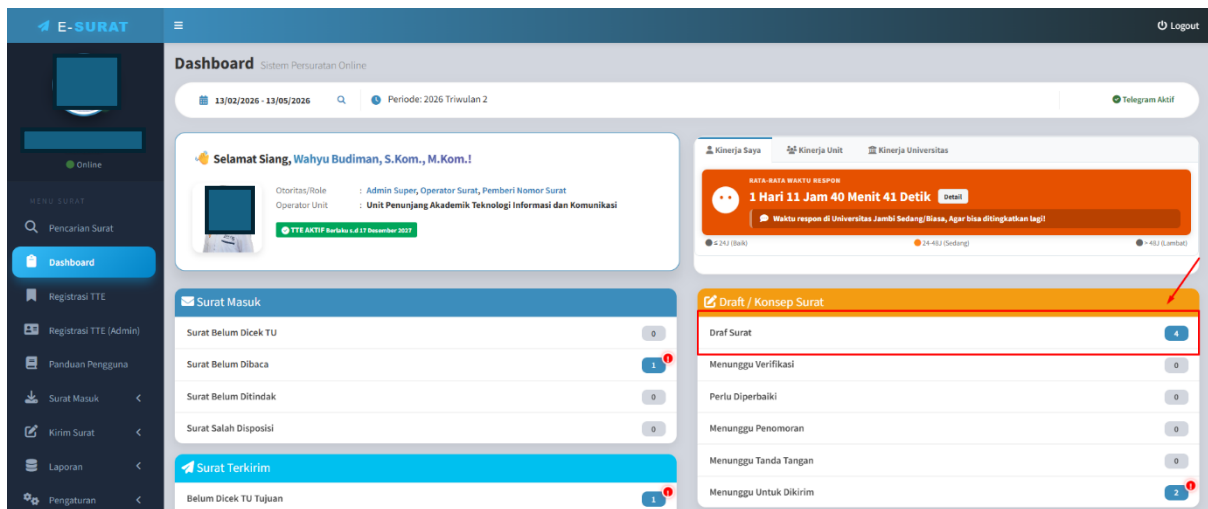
E-SURAT

Logout

Online

MENU SURAT

Pencarian Surat

Dashboard

Registrasi TTE

Registrasi TTE (Admin)

Panduan Pengguna

Surat Masuk

Kirim Surat

Laporan

Pengaturan

Dashboard Sistem Persuratan Online

13/02/2026 - 13/05/2026

Periode: 2026 Triwulan 2

Telegram Aktif

Selamat Siang, Wahyu Budiman, S.Kom., M.Kom.!

Otoritas/Role : Admin Super, Operator Surat, Pemberi Nomor Surat

Operator Unit : Unit Penunjang Akademik Teknologi Informasi dan Komunikasi

TTE AKTIF Berlaku s.d 17 Desember 2027

Kinerja Saya | Kinerja Unit | Kinerja Universitas

RATA-RATA WAKTU RESPON

1 Hari 11 Jam 40 Menit 41 Detik Detail

Waktu respon di Universitas Jambi Sedang/Biasa, Agar bisa ditingkatkan lagi!

≤ 24J (Baik) | 24-48J (Sedang) | > 48J (Lambat)

Surat Masuk

| | |
|---|---|
| Surat Belum Dicek TU | 0 |
| Surat Belum Dibaca | 1 |
| Surat Belum Ditindak | 0 |
| Surat Salah Disposisi | 0 |

Draft / Konsep Surat

| | |
|---|---|
| Draf Surat | 4 |
| Menunggu Verifikasi | 0 |
| Perlu Diperbaiki | 0 |
| Menunggu Penomoran | 0 |
| Menunggu Tanda Tangan | 0 |
| Menunggu Untuk Dikirim | 2 |

Surat Terkirim

| | |
|---|---|
| Belum Dicek TU Tujuan | 1 |